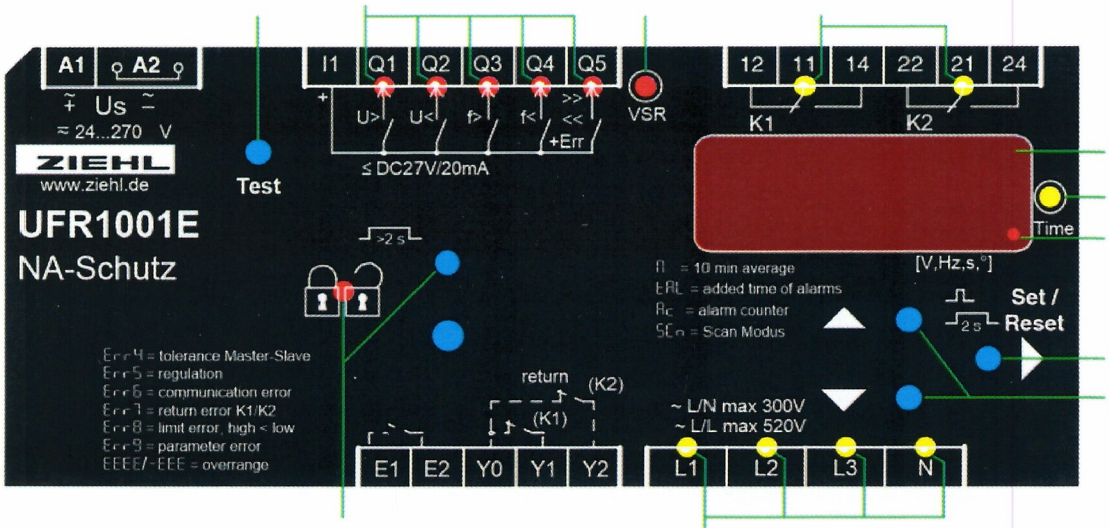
A1 A2
$\overset{+}{\sim}$ Us $\overset{-}{\sim}$
≈ 24...270 V
ZIEHL
www.ziehl.de
UFR1001E
NA-Schutz

Test

I1 Q1 Q2 Q3 Q4 Q5
+
U> U< f> f< >> <<
+Err
≤ DC27V/20mA

VSR

12 11 14 22 21 24
K1 K2

Time
[V,Hz,s,°]

>2 s

Π = 10 min average
ERL = added time of alarms
Ac = alarm counter
SCn = Scan Modus

Set /
2 s
Reset

Err4 = tolerance Master-Slave
Err5 = regulation
Err6 = communication error
Err7 = return error K1/K2
Err8 = limit error, high < low
Err9 = parameter error
EEEE/-EEE = overrange

return (K2)
(K1)

~ L/N max 300V
~ L/L max 520V

E1 E2 Y0 Y1 Y2
L1 L2 L3 N